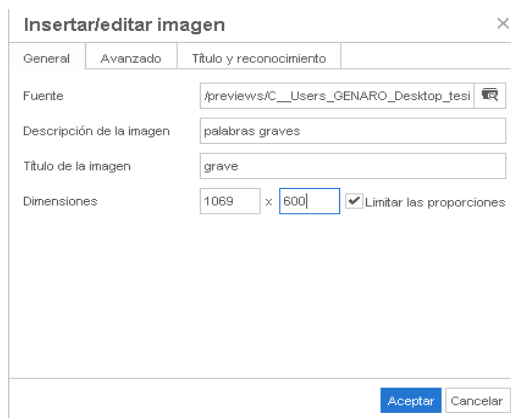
Insertar/editar imagen ×

General Avanzado Título y reconocimiento

Fuente /previews/C__Users_GENARO_Desktop_tesi

Descripción de la imagen palabras graves

Título de la imagen grave

Dimensiones 1069 x 600 Limitar las proporciones

Aceptar Cancelar